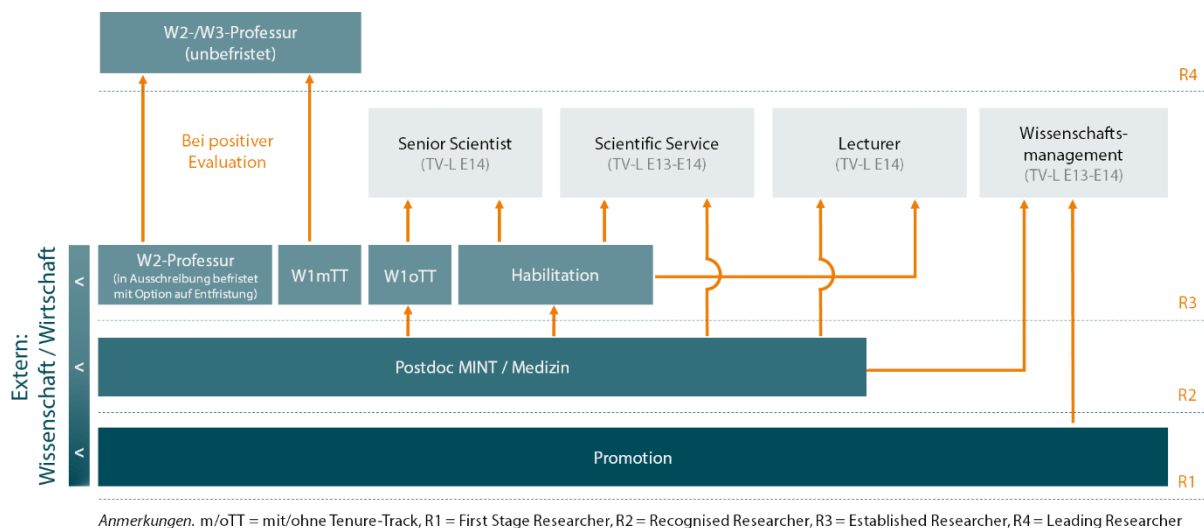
W2-/W3-Professur
(unbefristet)

R4

Bei positiver Evaluation

Senior Scientist
(TV-L E14)

Scientific Service
(TV-L E13-E14)

Lecturer
(TV-L E14)

Wissenschaftsmanagement
(TV-L E13-E14)

Extern:
Wissenschaft / Wirtschaft

<

W2-Professur
(in Ausschreibung befristet mit Option auf Entfristung)

W1mTT

W1oTT

Habilitation

R3

<

Postdoc MINT / Medizin

R2

<

Promotion

R1

Anmerkungen. m/oTT = mit/ohne Tenure-Track, R1 = First Stage Researcher, R2 = Recognised Researcher, R3 = Established Researcher, R4 = Leading Researcher